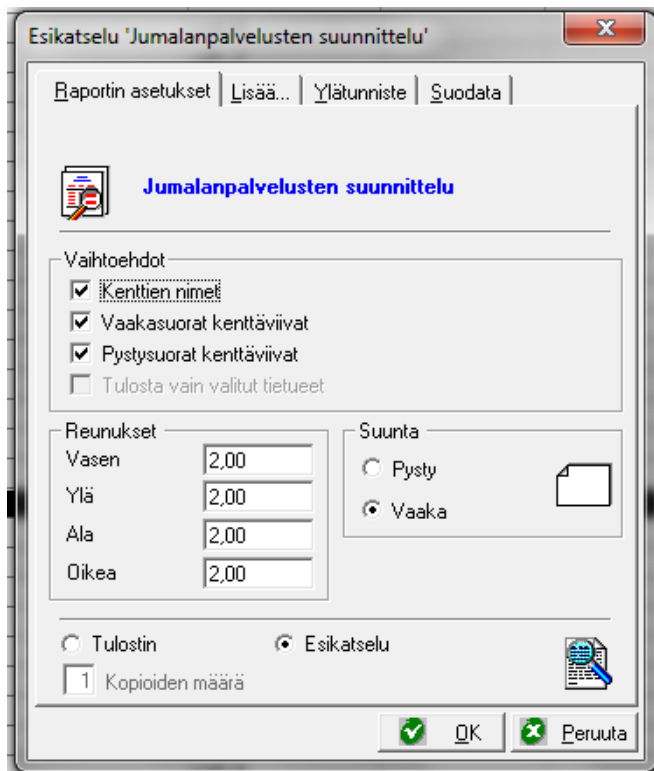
Esikatselu 'Jumalanpalvelusten suunnittelu'

Raportin asetukset | Lisää... | Ylätunniste | Suodata

Jumalanpalvelusten suunnittelu

Vaihtoehdot
☑ Kenttien nimet
☑ Vaakasuorat kenttäviivat
☑ Pystysuorat kenttäviivat
☐ Tulosta vain valitut tietueet

Reunukset
| | |
|---|---|
| Vasen | 2,00 |
| Ylä | 2,00 |
| Ala | 2,00 |
| Oikea | 2,00 |

Suunta
○ Pysty
◉ Vaaka

○ Tulostin ◉ Esikatselu
1 Kopioiden määrä

OK Peruuta